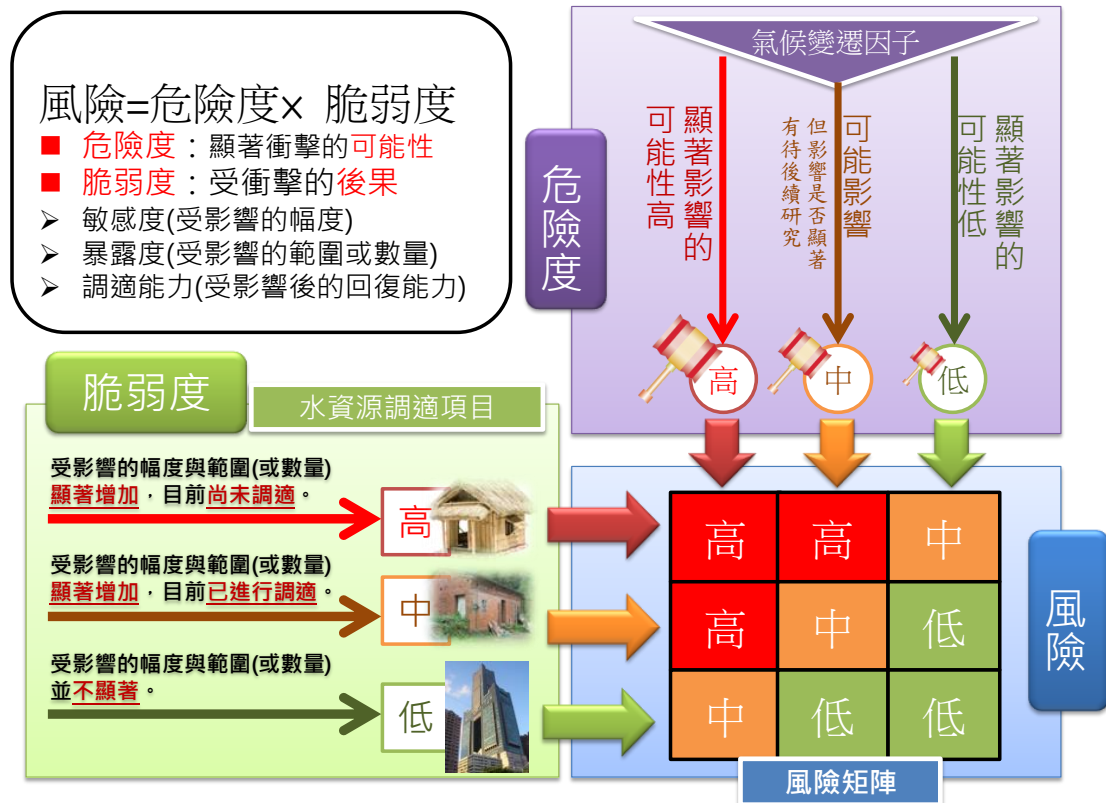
風險=危險度× 脆弱度

■ 危險度：顯著衝擊的可能性
■ 脆弱度：受衝擊的後果
➢ 敏感度(受影響的幅度)
➢ 暴露度(受影響的範圍或數量)
➢ 調適能力(受影響後的回復能力)

氣候變遷因子

危險度

顯著影響的可能性高

可能影響但影響是否顯著有待後續研究

顯著影響的可能性低

高
中
低

脆弱度

水資源調適項目

受影響的幅度與範圍(或數量)顯著增加，目前尚未調適。

高

受影響的幅度與範圍(或數量)顯著增加，目前已進行調適。

中

受影響的幅度與範圍(或數量)並不顯著。

低

| 高 | 高 | 中 |
|---|---|---|
| 高 | 中 | 低 |
| 中 | 低 | 低 |

風險

風險矩陣